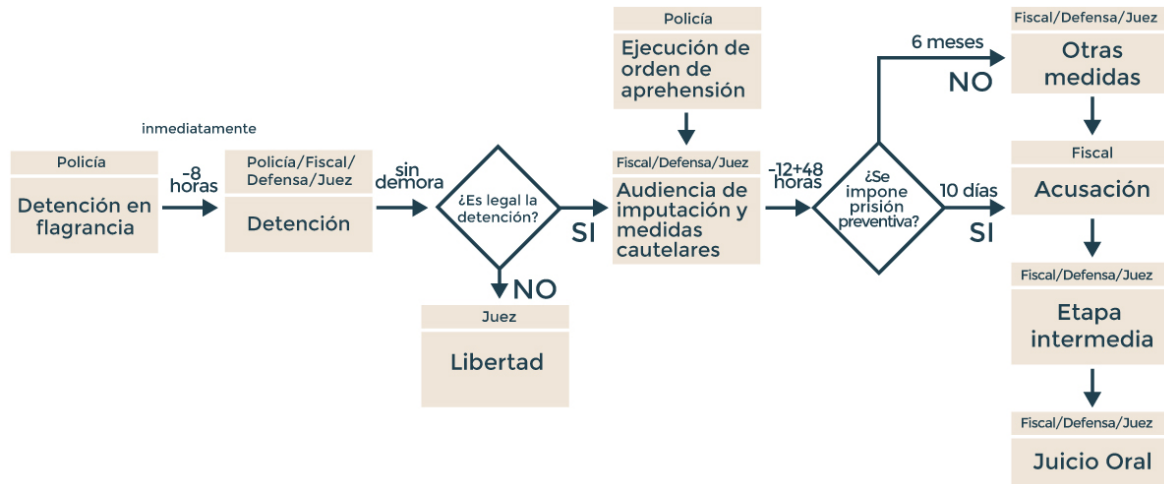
Policía

Detención en flagrancia

inmediatamente

-8 horas

Policía/Fiscal/ Defensa/Juez

Detención

sin demora

¿Es legal la detención?

NO

Juez

Libertad

SI

Policía

Ejecución de orden de aprehensión

Fiscal/Defensa/Juez

Audiencia de imputación y medidas cautelares

-12+48 horas

¿Se impone prisión preventiva?

6 meses

NO

Fiscal/Defensa/Juez

Otras medidas

10 días

SI

Fiscal

Acusación

Fiscal/Defensa/Juez

Etapa intermedia

Fiscal/Defensa/Juez

Juicio Oral